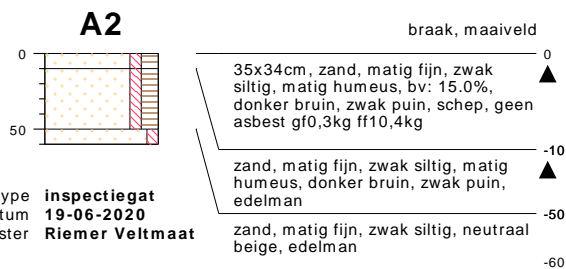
A2

braak, maaiveld

0

50

0

35x34cm, zand, matig fijn, zwak siltig, matig humeus, bv: 15.0%, donker bruin, zwak puin, schep, geen asbest gf0,3kg ff10,4kg

-10

zand, matig fijn, zwak siltig, matig humeus, donker bruin, zwak puin, edelman

-50

zand, matig fijn, zwak siltig, neutraal beige, edelman

-60

ype inspectiegat
tum 19-06-2020
ster Riemer Veltmaat